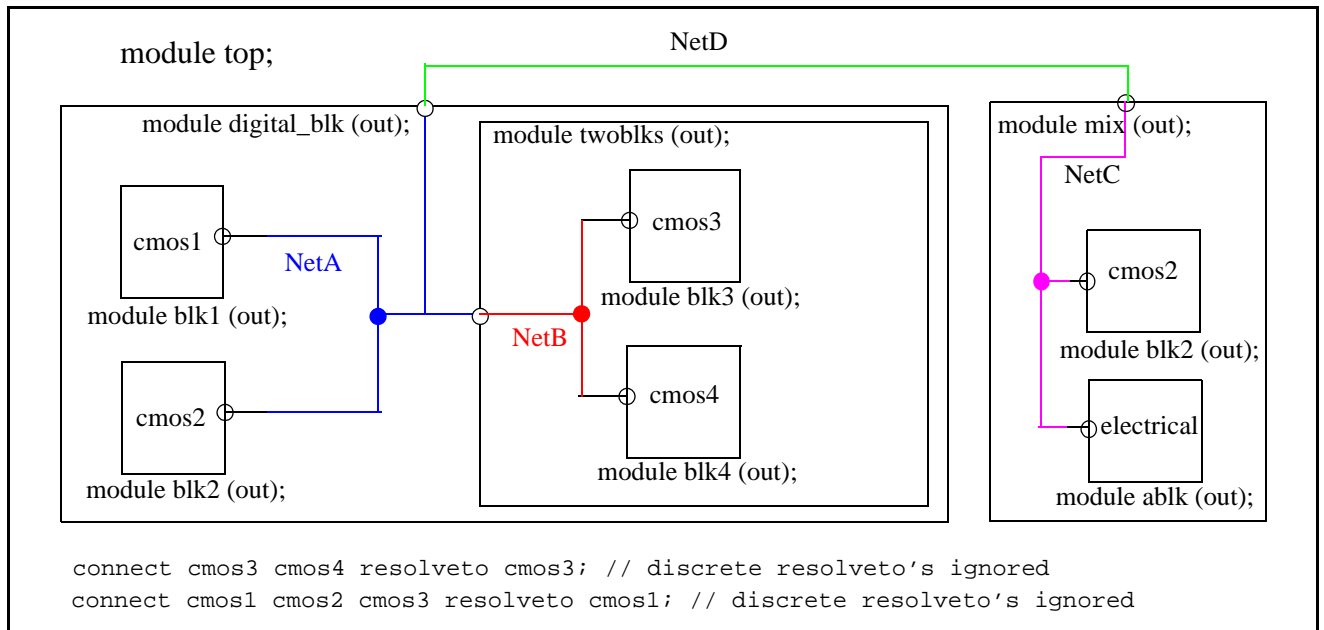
module top;

NetD

module digital_blk (out);

module twoblks (out);

module mix (out);

NetC

cmos1

NetA

cmos3

module blk3 (out);

cmos2

module blk1 (out);

NetB

cmos4

module blk2 (out);

cmos2

electrical

module blk4 (out);

module blk2 (out);

module ablk (out);

connect cmos3 cmos4 resolveto cmos3; // discrete resolveto’s ignored
connect cmos1 cmos2 cmos3 resolveto cmos1; // discrete resolveto’s ignored